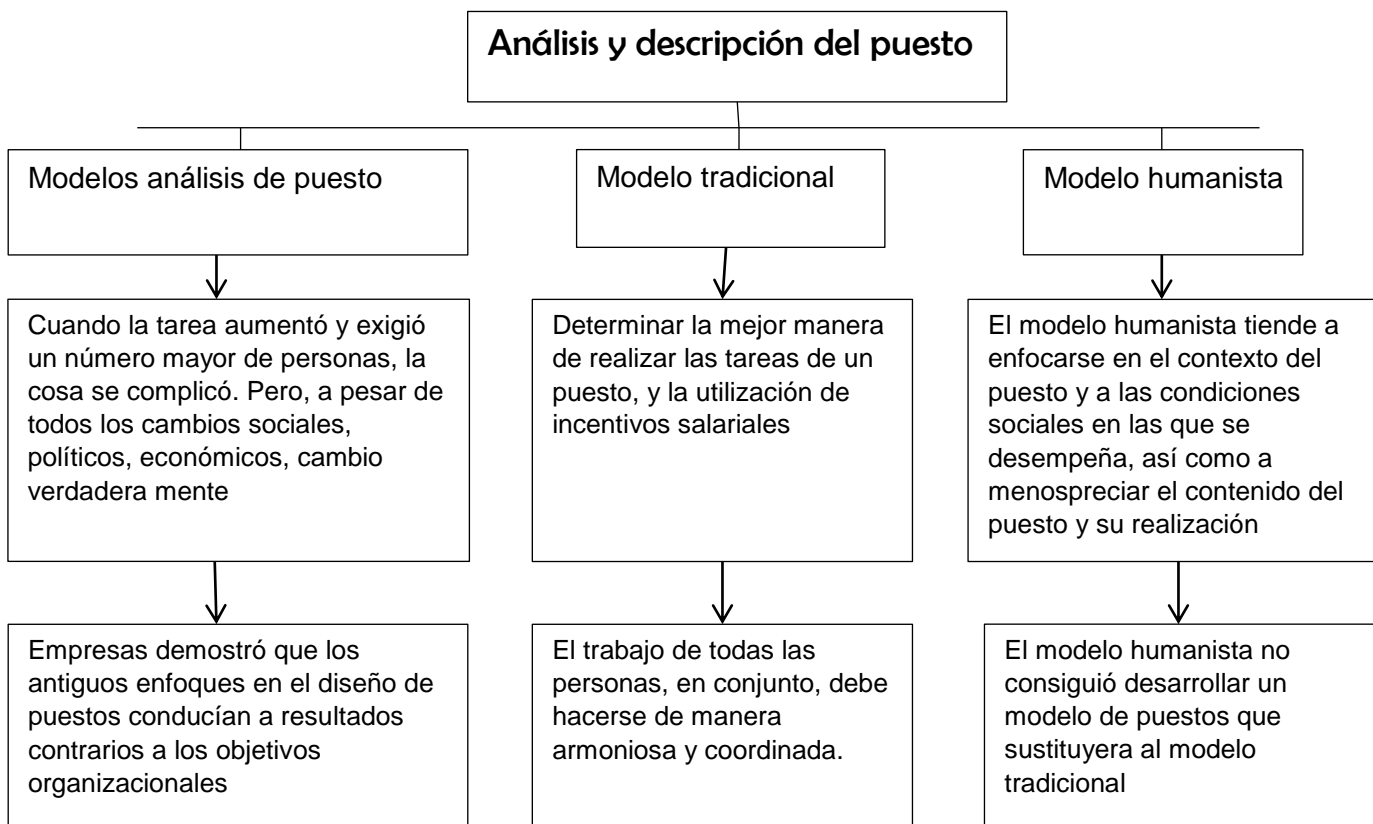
Análisis y descripción del puesto

Modelos análisis de puesto

Cuando la tarea aumentó y exigió un número mayor de personas, la cosa se complicó. Pero, a pesar de todos los cambios sociales, políticos, económicos, cambio verdadera mente

Empresas demostró que los antiguos enfoques en el diseño de puestos conducían a resultados contrarios a los objetivos organizacionales

Modelo tradicional

Determinar la mejor manera de realizar las tareas de un puesto, y la utilización de incentivos salariales

El trabajo de todas las personas, en conjunto, debe hacerse de manera armoniosa y coordinada.

Modelo humanista

El modelo humanista tiende a enfocarse en el contexto del puesto y a las condiciones sociales en las que se desempeña, así como a menospreciar el contenido del puesto y su realización

El modelo humanista no consiguió desarrollar un modelo de puestos que sustituyera al modelo tradicional